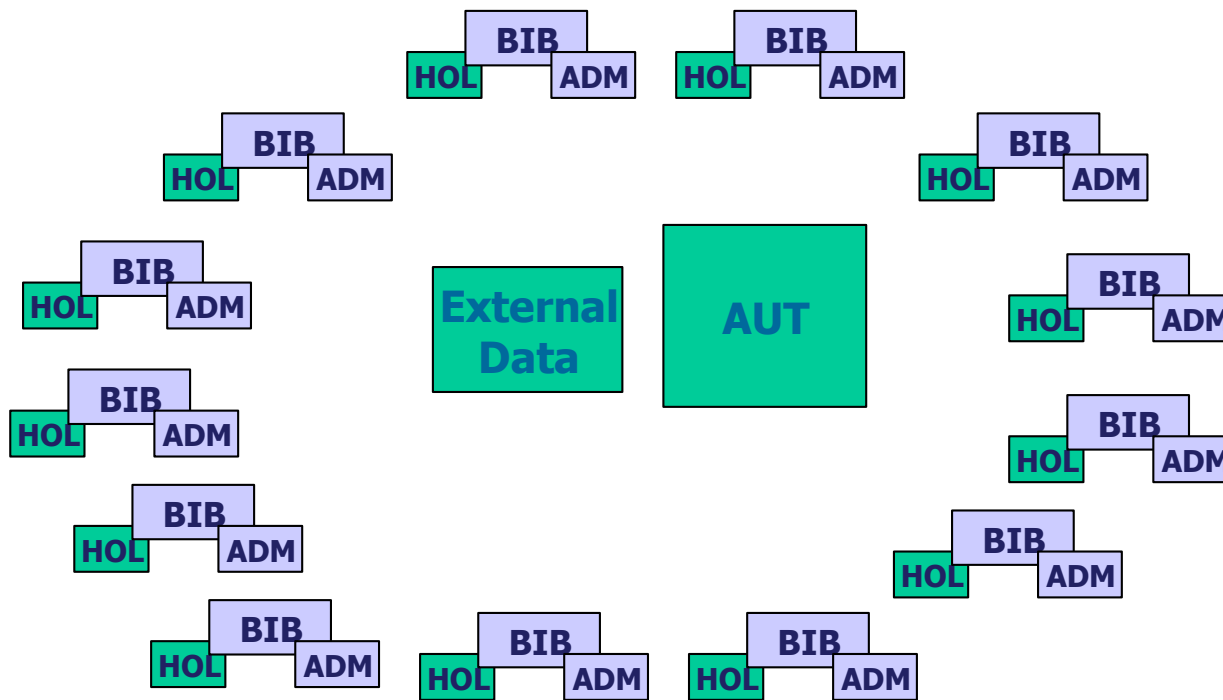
BIB
HOL
ADM

BIB
HOL
ADM

BIB
HOL
ADM

BIB
HOL
ADM

BIB
HOL
ADM

External Data

AUT

BIB
HOL
ADM

BIB
HOL
ADM

BIB
HOL
ADM

BIB
HOL
ADM

BIB
HOL
ADM

BIB
HOL
ADM

BIB
HOL
ADM

BIB
HOL
ADM

BIB
HOL
ADM